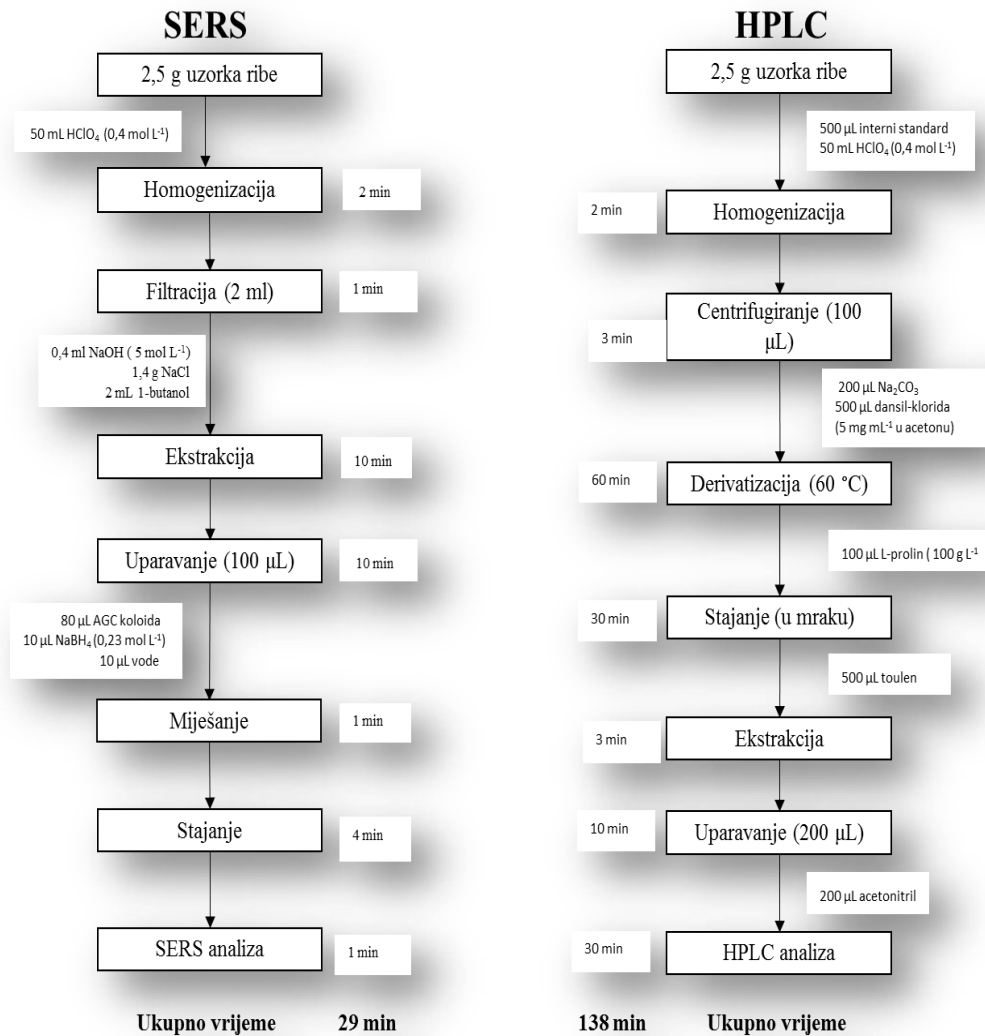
SERS

2,5 g uzorka ribe

50 mL $HClO_4$ (0,4 mol $L^{-1}$)

Homogenizacija

2 min

Filtracija (2 ml)

1 min

0,4 ml NaOH ( 5 mol $L^{-1}$)
1,4 g NaCl
2 mL 1-butanol

Ekstrakcija

10 min

Uparavanje (100 µL)

10 min

80 µL AGC koloida
10 µL $NaBH_4$ (0,23 mol $L^{-1}$)
10 µL vode

Miješanje

1 min

Stajanje

4 min

SERS analiza

1 min

Ukupno vrijeme 29 min

HPLC

2,5 g uzorka ribe

500 µL interni standard
50 mL $HClO_4$ (0,4 mol $L^{-1}$)

2 min

Homogenizacija

3 min

Centrifugiranje (100 µL)

200 µL $Na_2CO_3$
500 µL dansil-klorida
(5 mg $mL^{-1}$ u acetonu)

60 min

Derivatizacija (60 °C)

100 µL L-prolin ( 100 g $L^{-1}$

30 min

Stajanje (u mraku)

500 µL toulen

3 min

Ekstrakcija

10 min

Uparavanje (200 µL)

200 µL acetonitril

30 min

HPLC analiza

138 min Ukupno vrijeme